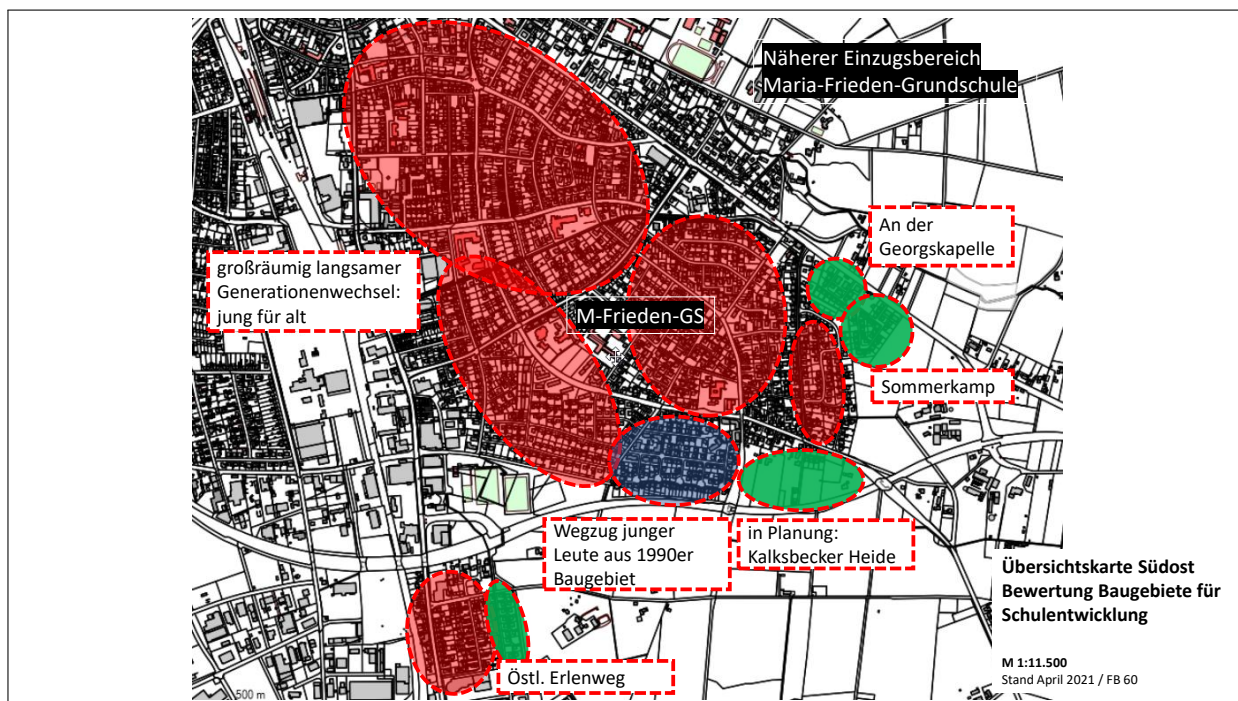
Näherer Einzugsbereich
Maria-Frieden-Grundschule

An der Georgskapelle

großräumig langsamer Generationenwechsel: jung für alt

M-Frieden-GS

Sommerkamp

Wegzug junger Leute aus 1990er Baugebiet

in Planung: Kalksbecker Heide

Übersichtskarte Südost
Bewertung Baugebiete für Schulentwicklung

M 1:11.500
Stand April 2021 / FB 60

Östl. Erlenweg

500 m